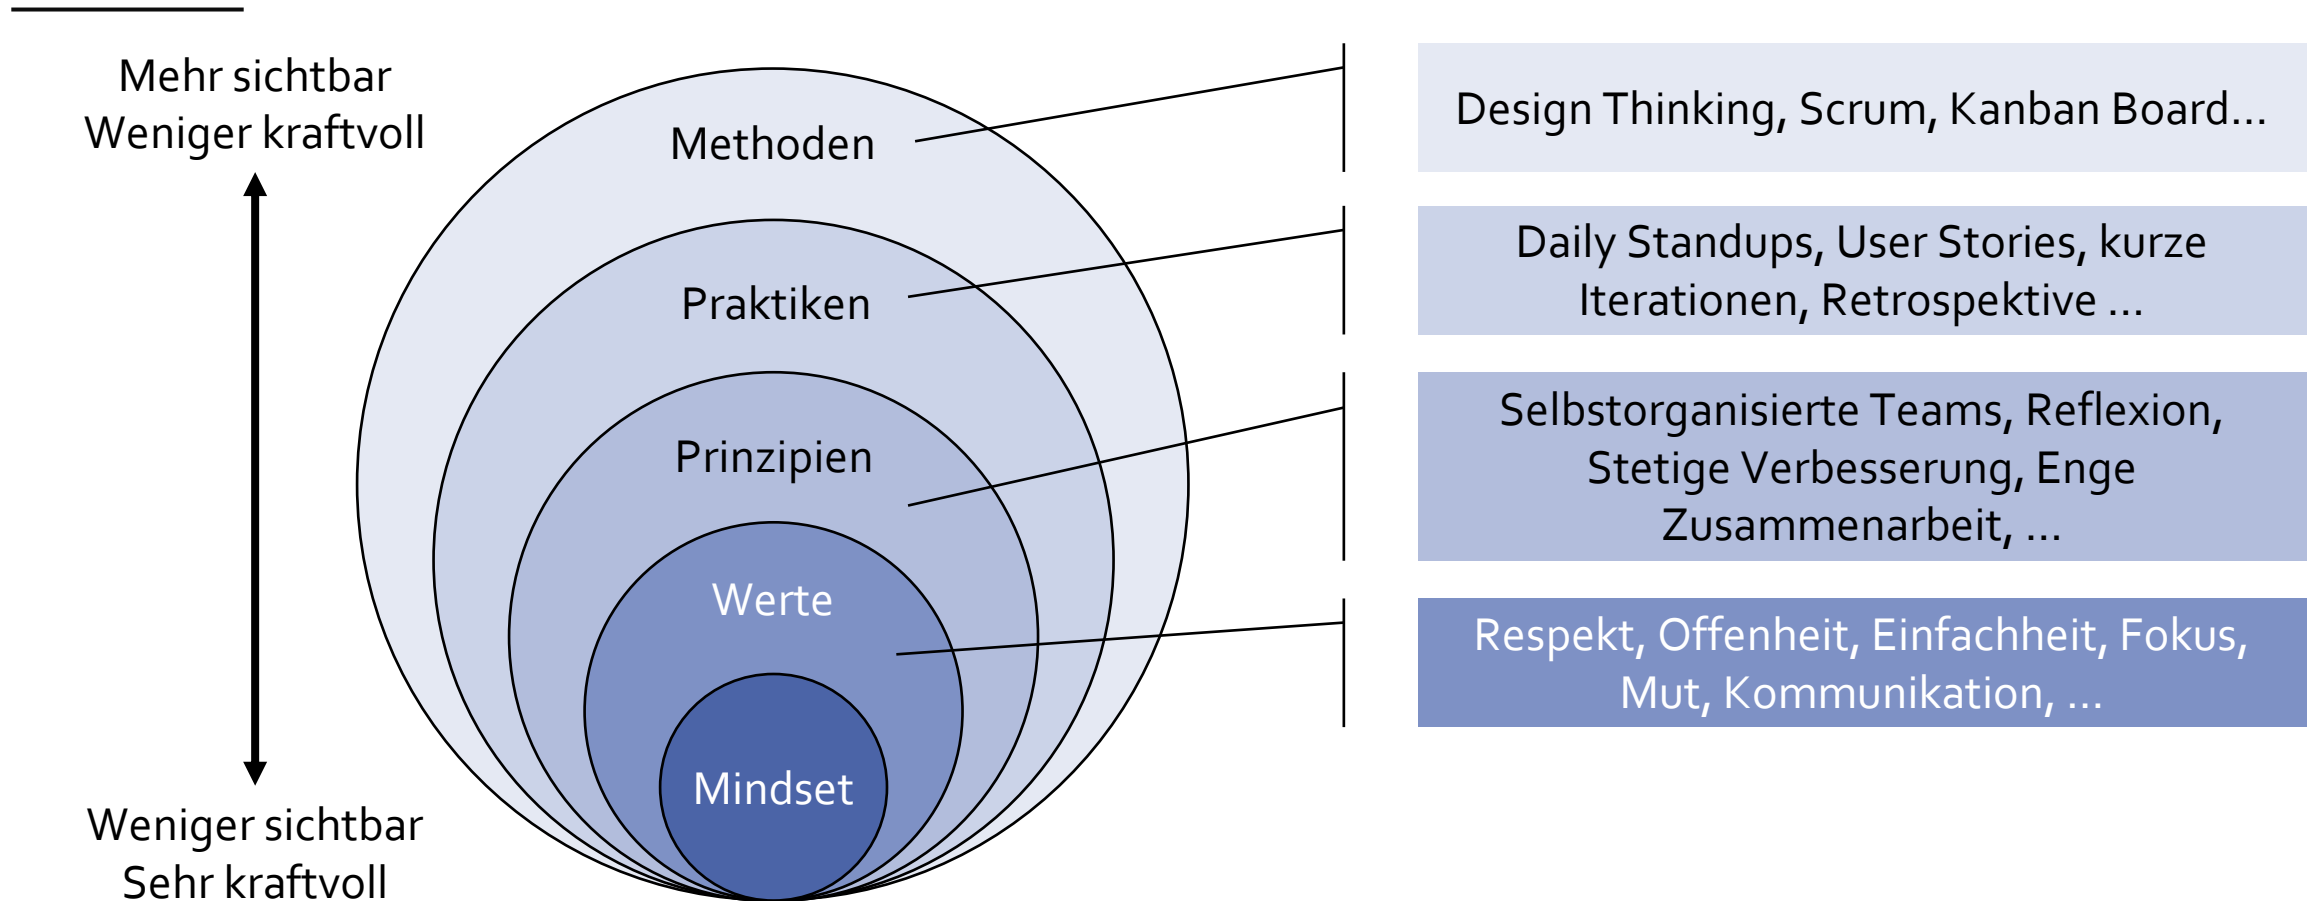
Mehr sichtbar
Weniger kraftvoll

Weniger sichtbar
Sehr kraftvoll

Methoden

Praktiken

Prinzipien

Werte

Mindset

Design Thinking, Scrum, Kanban Board...

Daily Standups, User Stories, kurze Iterationen, Retrospektive ...

Selbstorganisierte Teams, Reflexion, Stetige Verbesserung, Enge Zusammenarbeit, ...

Respekt, Offenheit, Einfachheit, Fokus, Mut, Kommunikation, ...